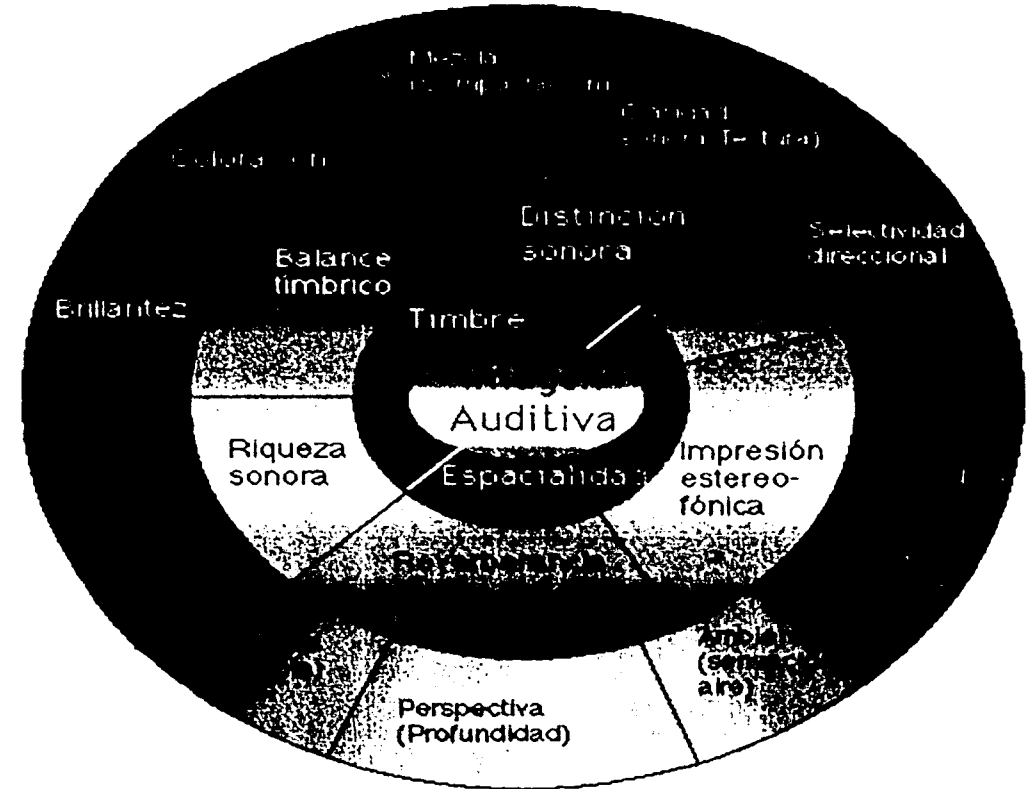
Mezcla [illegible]

Claridad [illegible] Textura)

Coloración

Distinción sonora

Selectividad direccional

Balance tímbrico

Brillantez

Timbre

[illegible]

Auditiva

Riqueza sonora

Espacialidad

Impresión estereofónica

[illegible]

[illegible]

Ambiente (sensación de aire)

Perspectiva (Profundidad)